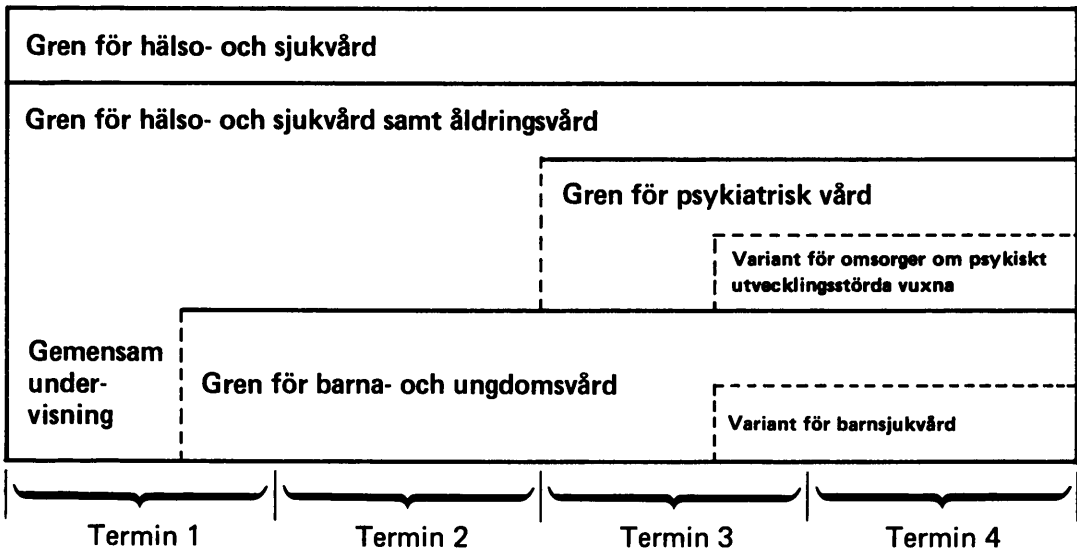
Gren för hälso- och sjukvård

Gren för hälso- och sjukvård samt åldringsvård

Gren för psykiatrisk vård

Variant för omsorger om psykiskt utvecklingsstörda vuxna

Gemensam undervisning

Gren för barna- och ungdomsvård

Variant för barnsjukvård

Termin 1

Termin 2

Termin 3

Termin 4